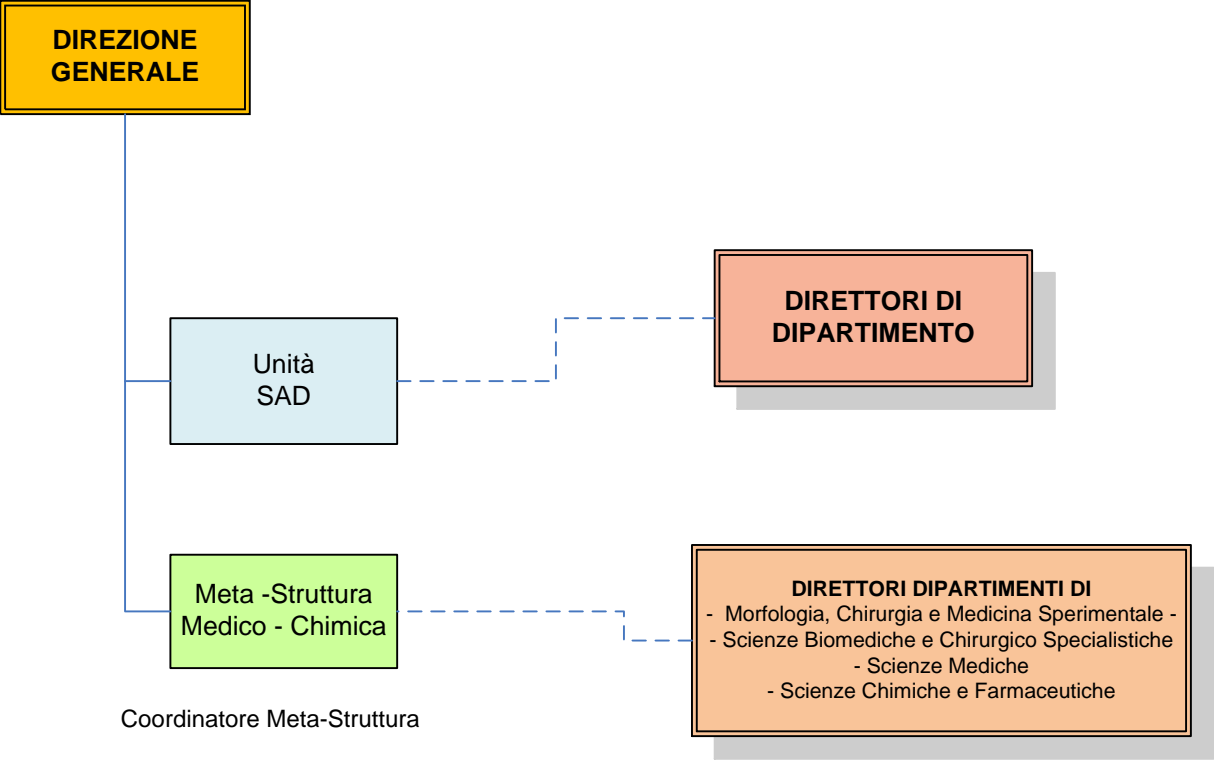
DIREZIONE GENERALE

Unità SAD

DIRETTORI DI DIPARTIMENTO

Meta -Struttura Medico - Chimica

DIRETTORI DIPARTIMENTI DI
- Morfologia, Chirurgia e Medicina Sperimentale -
- Scienze Biomediche e Chirurgico Specialistiche
- Scienze Mediche
- Scienze Chimiche e Farmaceutiche

Coordinatore Meta-Struttura